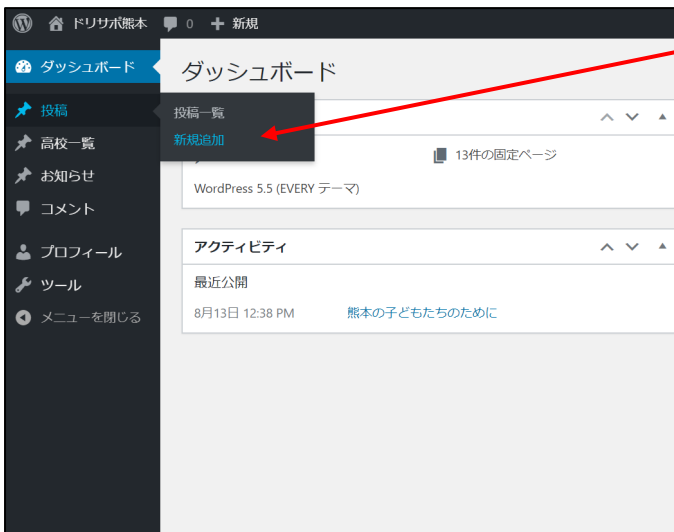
ドリサポ熊本 0 新規

ダッシュボード
投稿
高校一覧
お知らせ
コメント
プロフィール
ツール
メニューを閉じる

ダッシュボード

投稿一覧
新規追加

13件の固定ページ
WordPress 5.5 (EVERY テーマ)

アクティビティ
最近公開
8月13日 12:38 PM 熊本の子どもたちのために